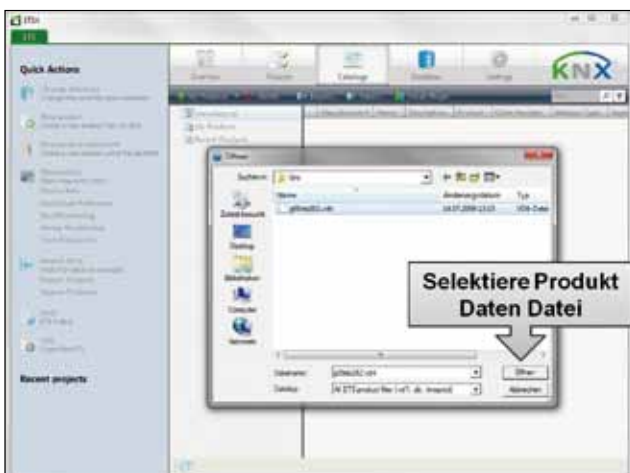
ETS

Quick Actions

Recent projects

Overview

Projects

Catalogs

Database

Settings

KNX

Öffnen

Suchen in: ets

Name

Änderungsdatum

Typ

14.07.2009 13:15

VD4-Datei

Zuletzt besucht

Desktop

Bibliotheken

Computer

Netzwerk

Dateiname:

Dateityp:

Öffnen

Abbrechen

Selektiere Produkt Daten Datei